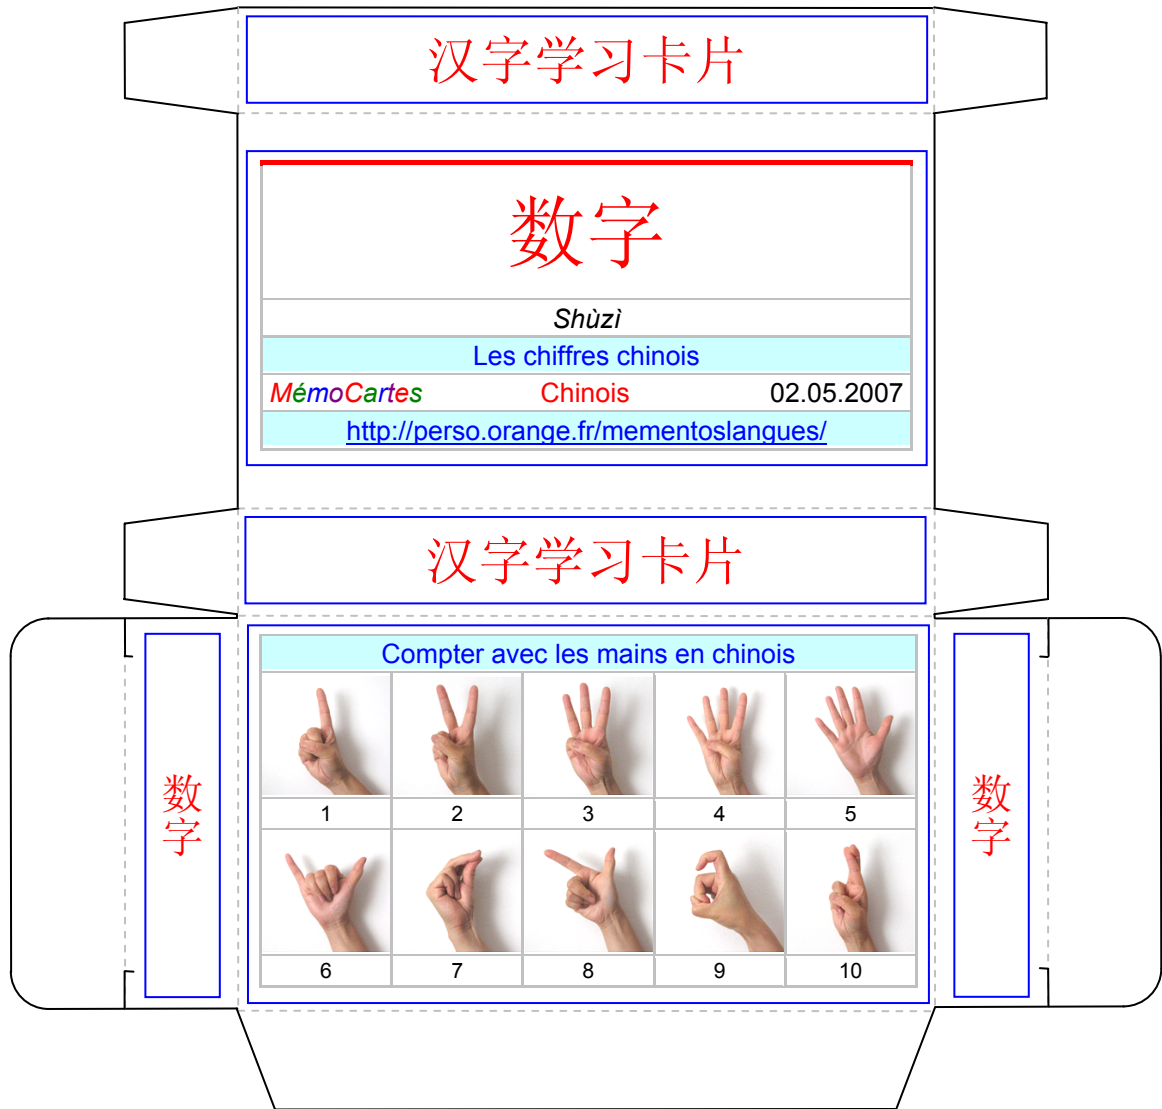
汉字学习卡片

数字

Shùzì

Les chiffres chinois

MémoCartes Chinois 02.05.2007

http://perso.orange.fr/mementoslangues/

汉字学习卡片

数字

Compter avec les mains en chinois

| 1 | 2 | 3 | 4 | 5 |
|---|---|---|---|---|
| 6 | 7 | 8 | 9 | 10 |

数字